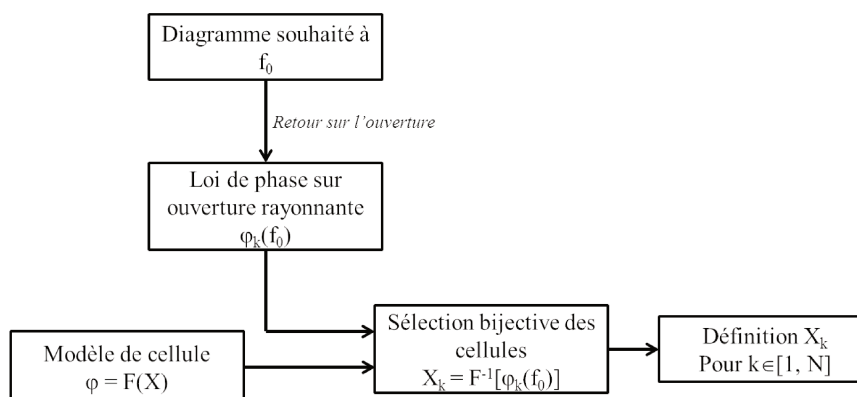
Diagramme souhaité à $f_0$

Retour sur l'ouverture

Loi de phase sur ouverture rayonnante $\varphi_k(f_0)$

Modèle de cellule $\varphi = F(X)$

Sélection bijective des cellules $X_k = F^{-1}[\varphi_k(f_0)]$

Définition $X_k$ Pour $k \in [1, N]$